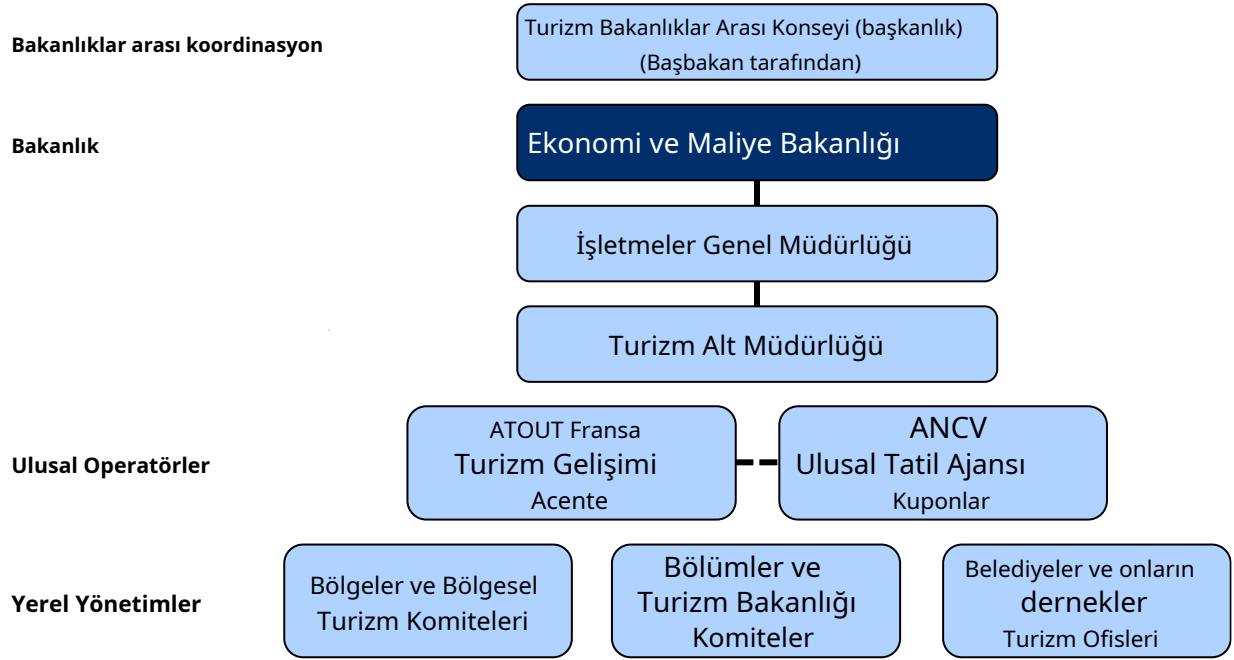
Bakanlıklar arası koordinasyon

Turizm Bakanlıklar Arası Konseyi (başkanlık)
(Başbakan tarafından)

Bakanlık

Ekonomi ve Maliye Bakanlığı

İşletmeler Genel Müdürlüğü

Turizm Alt Müdürlüğü

Ulusal Operatörler

ATOUT Fransa
Turizm Gelişimi
Acente

ANCV
Ulusal Tatil Ajansı
Kuponlar

Yerel Yönetimler

Bölgeler ve Bölgesel Turizm Komiteleri

Bölümler ve Turizm Bakanlığı Komiteler

Belediyeler ve onların dernekler
Turizm Ofisleri